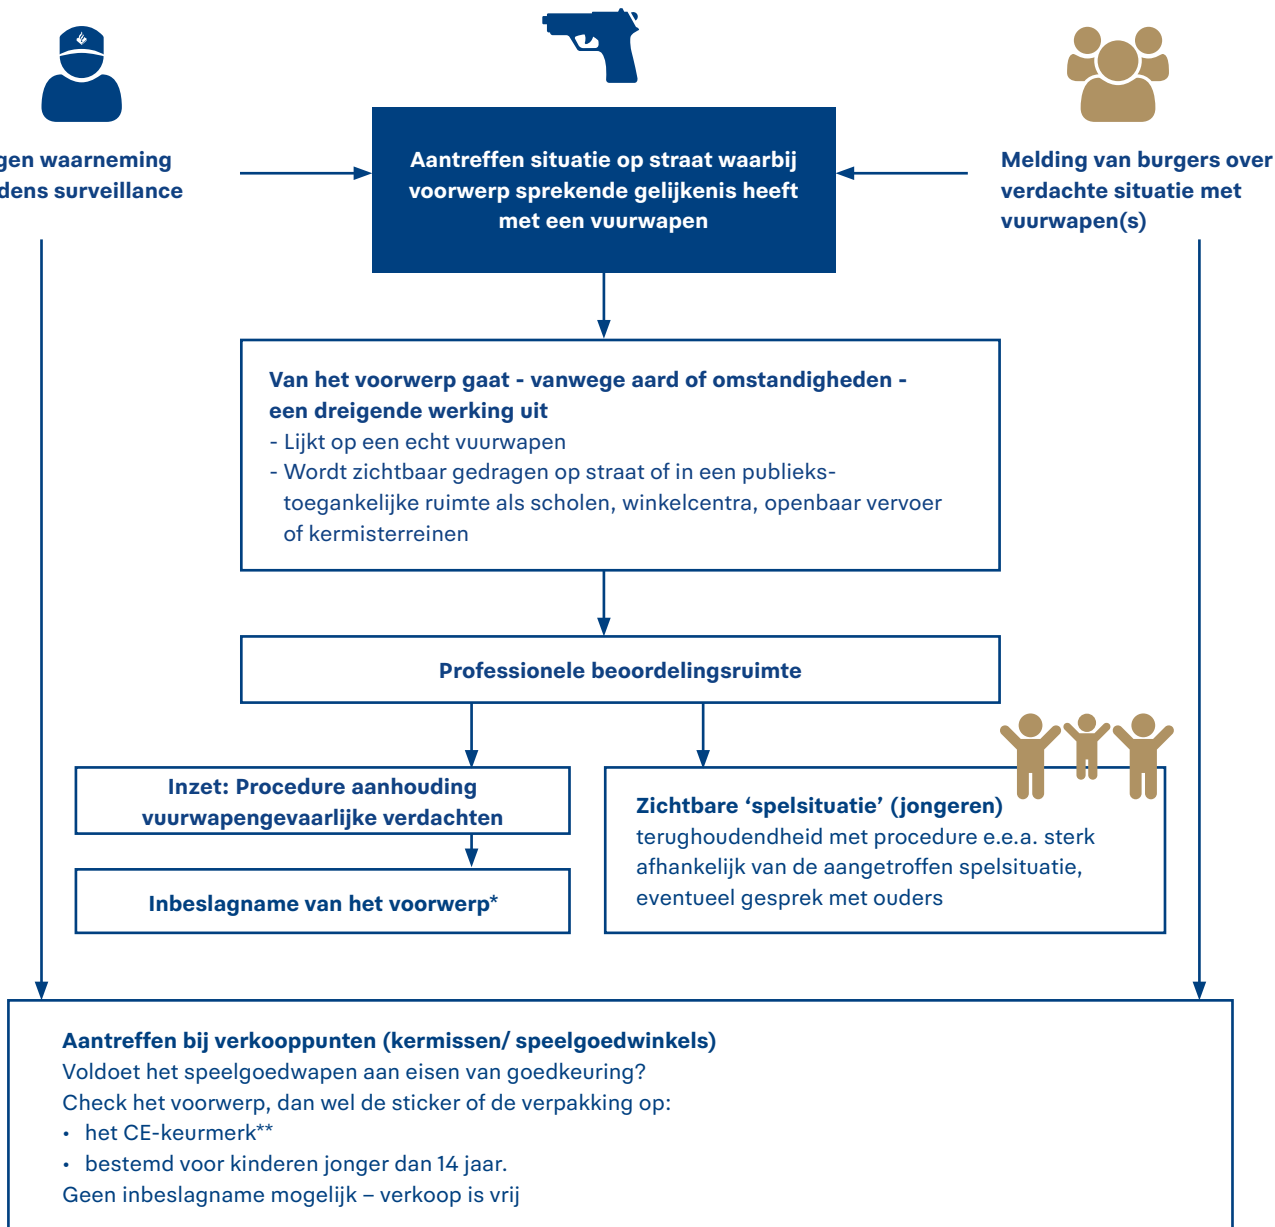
gen waarneming
dens surveillance

Aantreffen situatie op straat waarbij voorwerp sprekende gelijkenis heeft met een vuurwapen

Melding van burgers over verdachte situatie met vuurwapen(s)

Van het voorwerp gaat - vanwege aard of omstandigheden - een dreigende werking uit
- Lijkt op een echt vuurwapen
- Wordt zichtbaar gedragen op straat of in een publiekstoegankelijke ruimte als scholen, winkelcentra, openbaar vervoer of kermisterreinen

Professionele beoordelingsruimte

Inzet: Procedure aanhouding vuurwapengevaarlijke verdachten

Inbeslagname van het voorwerp*

Zichtbare 'spelsituatie' (jongeren)
terughoudendheid met procedure e.e.a. sterk afhankelijk van de aangetroffen spelsituatie, eventueel gesprek met ouders

Aantreffen bij verkooppunten (kermissen/ speelgoedwinkels)
Voldoet het speelgoedwapen aan eisen van goedkeuring?
Check het voorwerp, dan wel de sticker of de verpakking op:
• het CE-keurmerk**
• bestemd voor kinderen jonger dan 14 jaar.
Geen inbeslagname mogelijk – verkoop is vrij